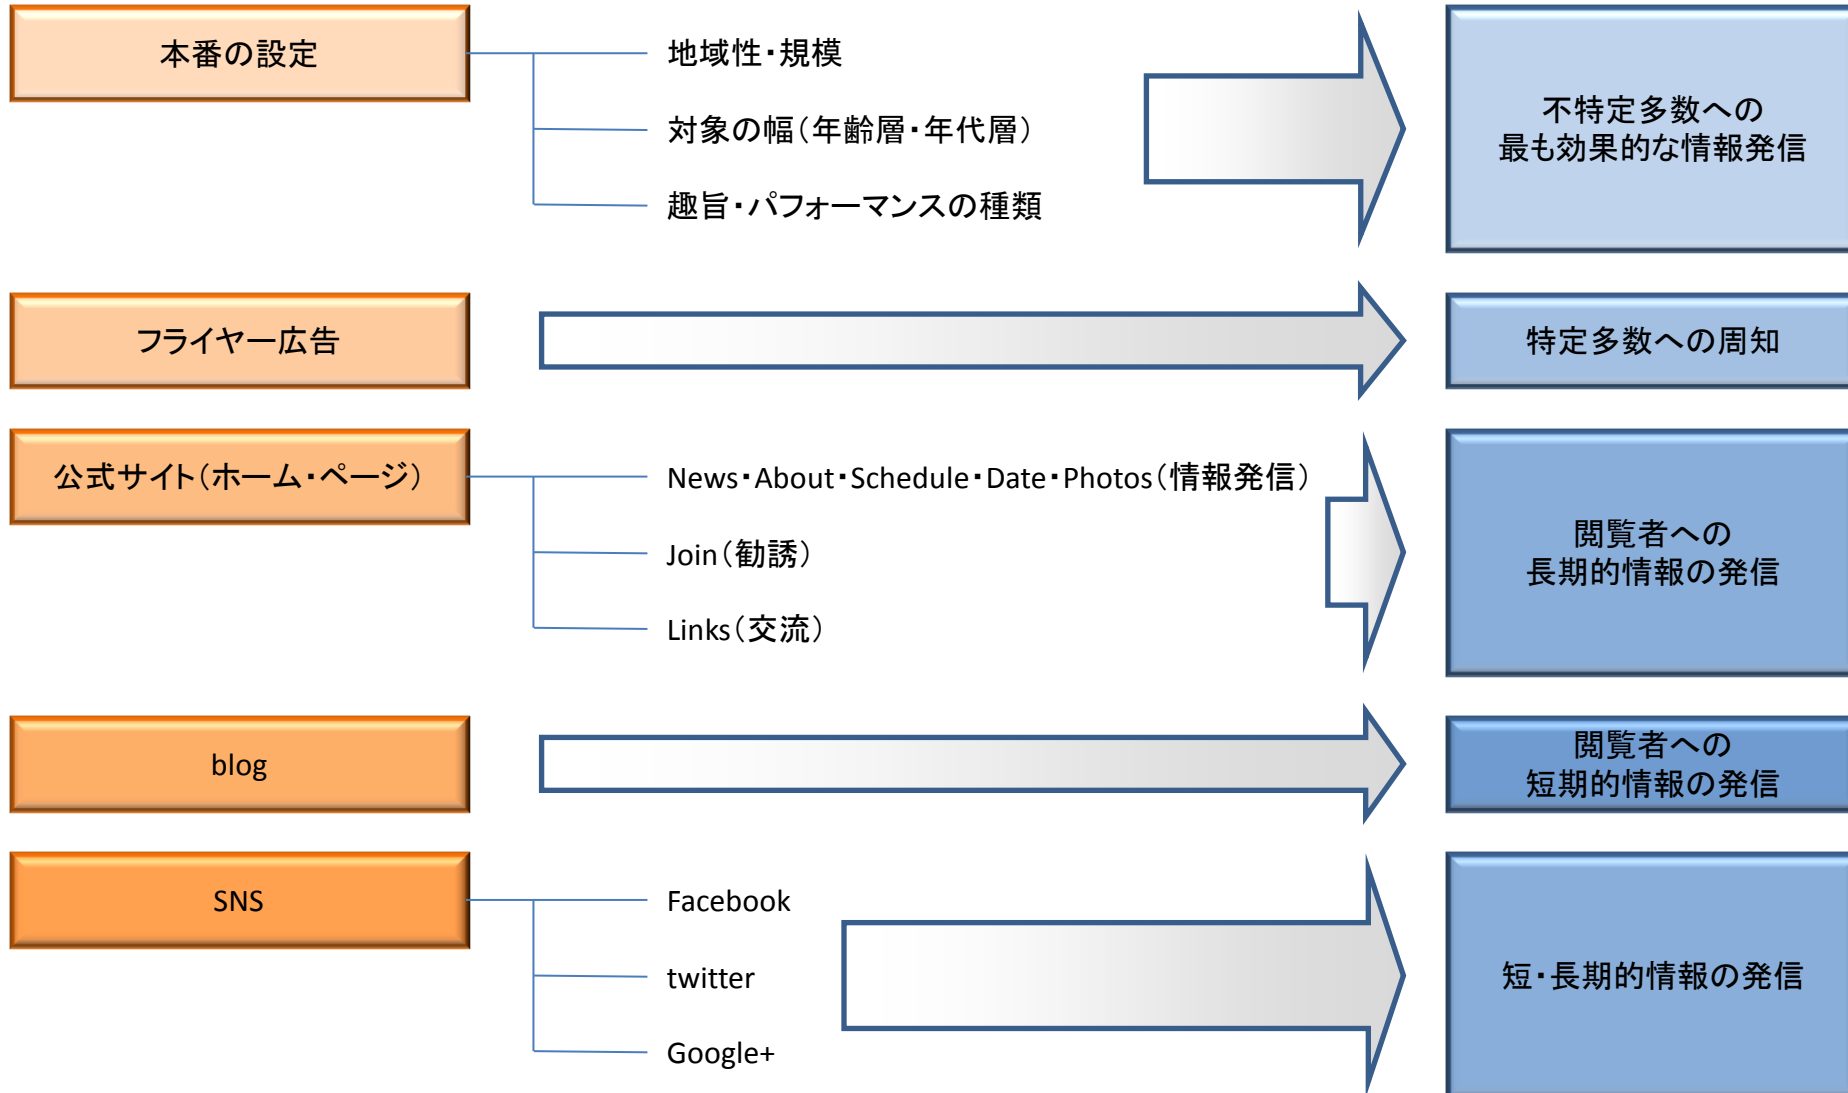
本番の設定

地域性・規模

対象の幅（年齢層・年代層）

趣旨・パフォーマンスの種類

不特定多数への
最も効果的な情報発信

フライヤー広告

特定多数への周知

公式サイト（ホーム・ページ）

News・About・Schedule・Date・Photos（情報発信）

Join（勧誘）

Links（交流）

閲覧者への
長期的情報の発信

blog

閲覧者への
短期的情報の発信

SNS

Facebook

twitter

Google+

短・長期的情報の発信